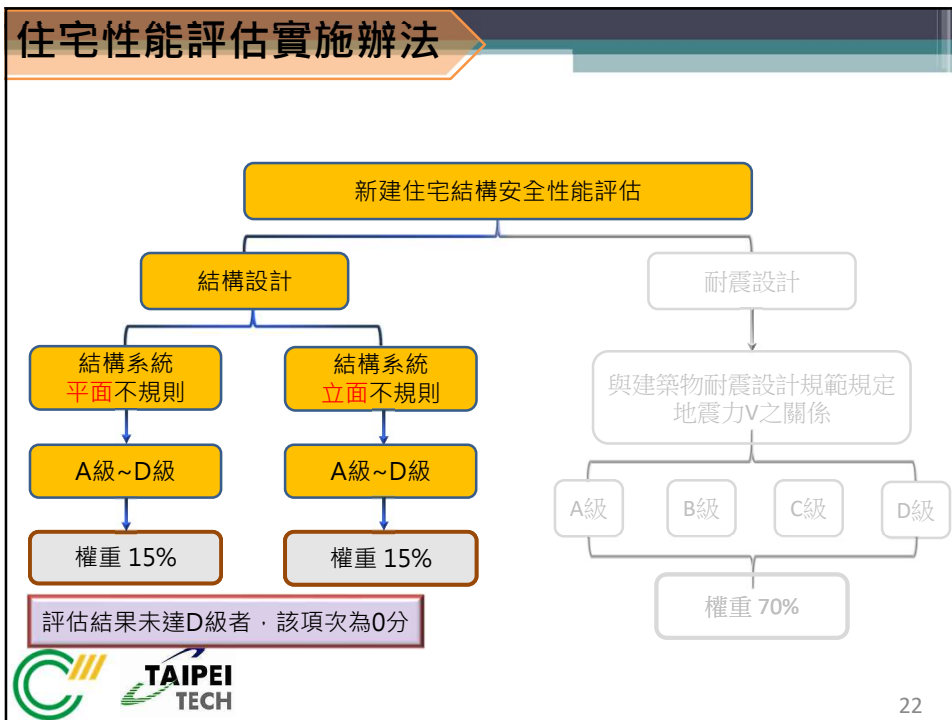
住宅性能評估實施辦法

新建住宅結構安全性能評估

結構設計

耐震設計

結構系統 平面不規則

結構系統 立面不規則

與建築物耐震設計規範規定地震力V之關係

A級~D級

A級~D級

A級

B級

C級

D級

權重 15%

權重 15%

權重 70%

評估結果未達D級者，該項次為0分

TAIPEI TECH

22